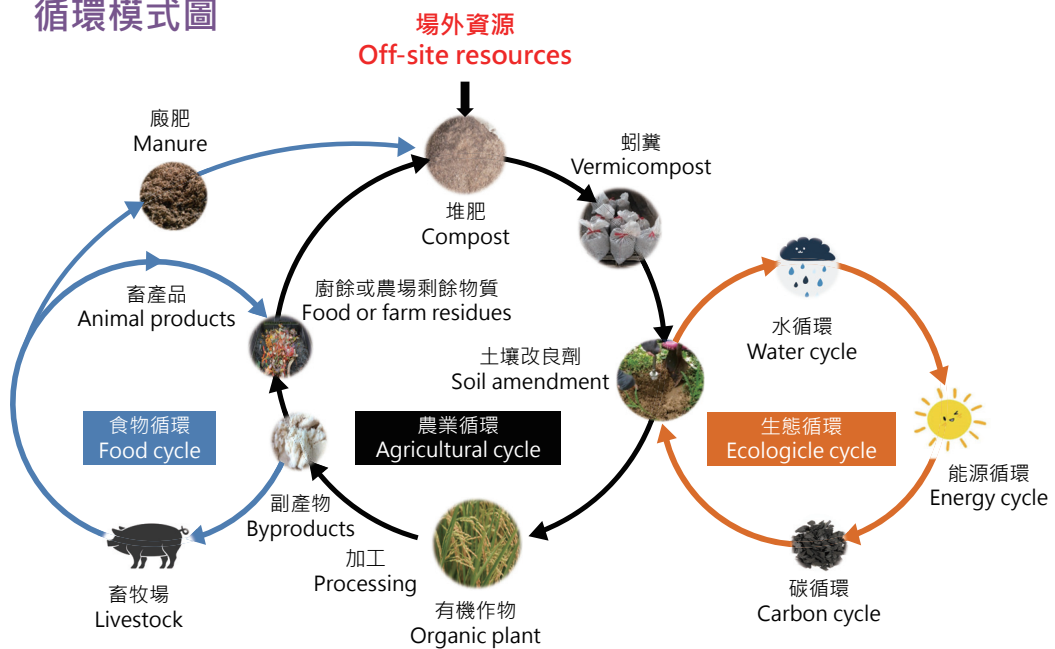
循環模式圖

場外資源
Off-site resources

廄肥
Manure

蚓糞
Vermicompost

堆肥
Compost

畜產品
Animal products

廚餘或農場剩餘物質
Food or farm residues

水循環
Water cycle

土壤改良劑
Soil amendment

食物循環
Food cycle

農業循環
Agricultural cycle

生態循環
Ecologicle cycle

能源循環
Energy cycle

副產物
Byproducts

加工
Processing

碳循環
Carbon cycle

畜牧場
Livestock

有機作物
Organic plant